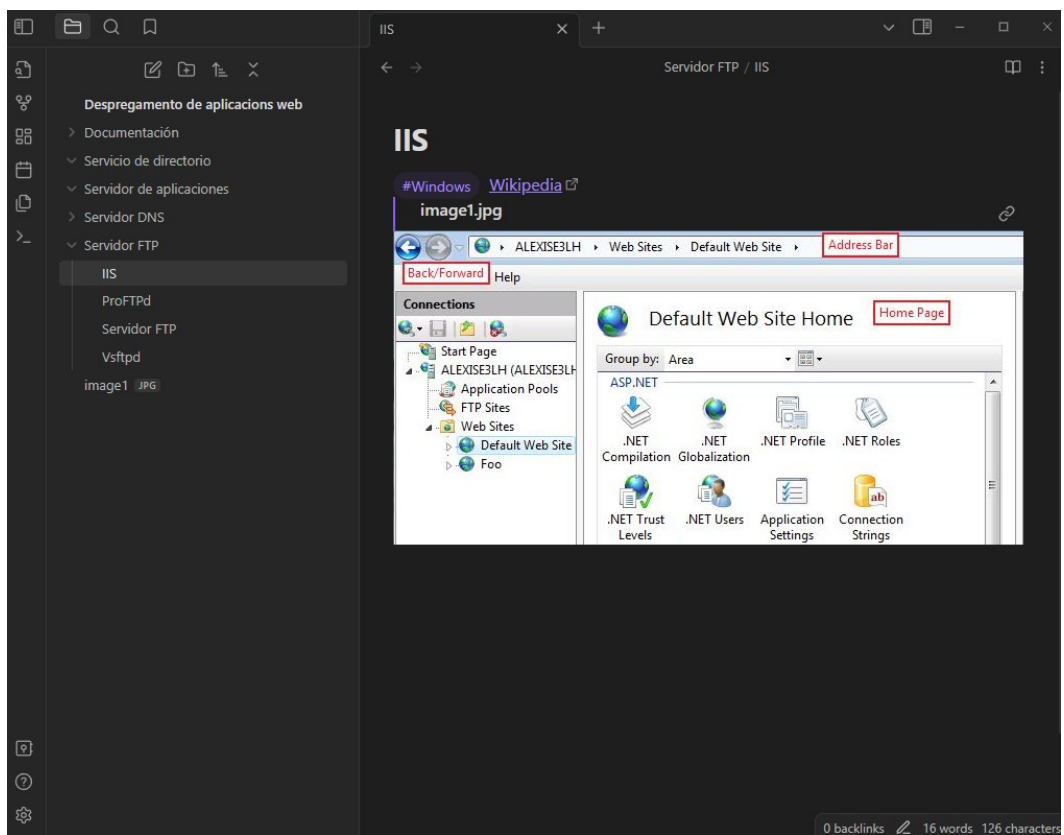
IIS

Servidor FTP / IIS

Despregamento de aplicacions web
Documentación
Servicio de directorio
Servidor de aplicaciones
Servidor DNS
Servidor FTP
IIS
ProFTPd
Servidor FTP
Vsftpd
image1 JPG

IIS

#Windows Wikipedia

image1.jpg

ALEXISE3LH ▸ Web Sites ▸ Default Web Site ▸ Address Bar
Back/Forward Help
Connections
Start Page
ALEXISE3LH (ALEXISE3LH
Application Pools
FTP Sites
Web Sites
Default Web Site
Foo
Default Web Site Home Home Page
Group by: Area
ASP.NET
.NET Compilation
.NET Globalization
.NET Profile
.NET Roles
.NET Trust Levels
.NET Users
Application Settings
Connection Strings

0 backlinks 16 words 126 characters